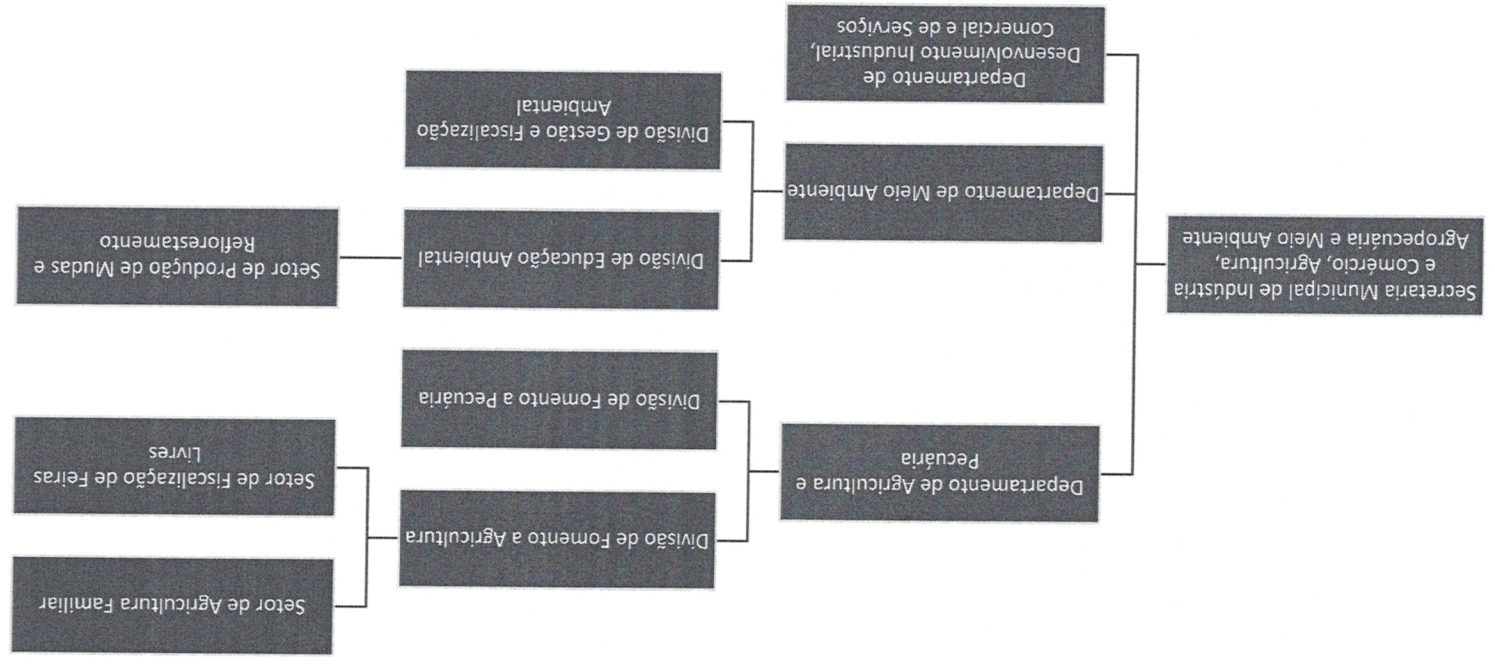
Secretaria Municipal de Indústria e Comércio, Agricultura, Agropecuária e Meio Ambiente

Departamento de Desenvolvimento Industrial, Comercial e de Serviços

Departamento de Meio Ambiente

Divisão de Gestão e Fiscalização Ambiental

Divisão de Educação Ambiental

Setor de Produção de Mudas e Reflorestamento

Departamento de Agricultura e Pecuária

Divisão de Fomento a Pecuária

Divisão de Fomento a Agricultura

Setor de Fiscalização de Feiras Livres

Setor de Agricultura Familiar